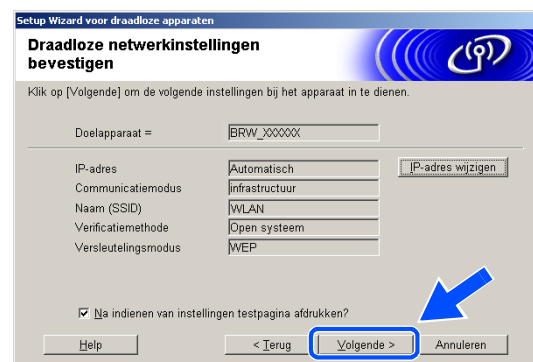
Setup Wizard voor draadloze apparaten

Draadloze netwerkinstellingen bevestigen

Klik op [Volgende] om de volgende instellingen bij het apparaat in te dienen.

Doelapparaat = BRW_XXXXXX

IP-adres Automatisch
Communicatiemodus infrastructuur
Naam (SSID) WLAN
Verificatiemethode Open systeem
Versleutelingsmodus WEP

IP-adres wijzigen

Na indienen van instellingen testpagina afdrukken?

Help
< Terug
Volgende >
Annuleren